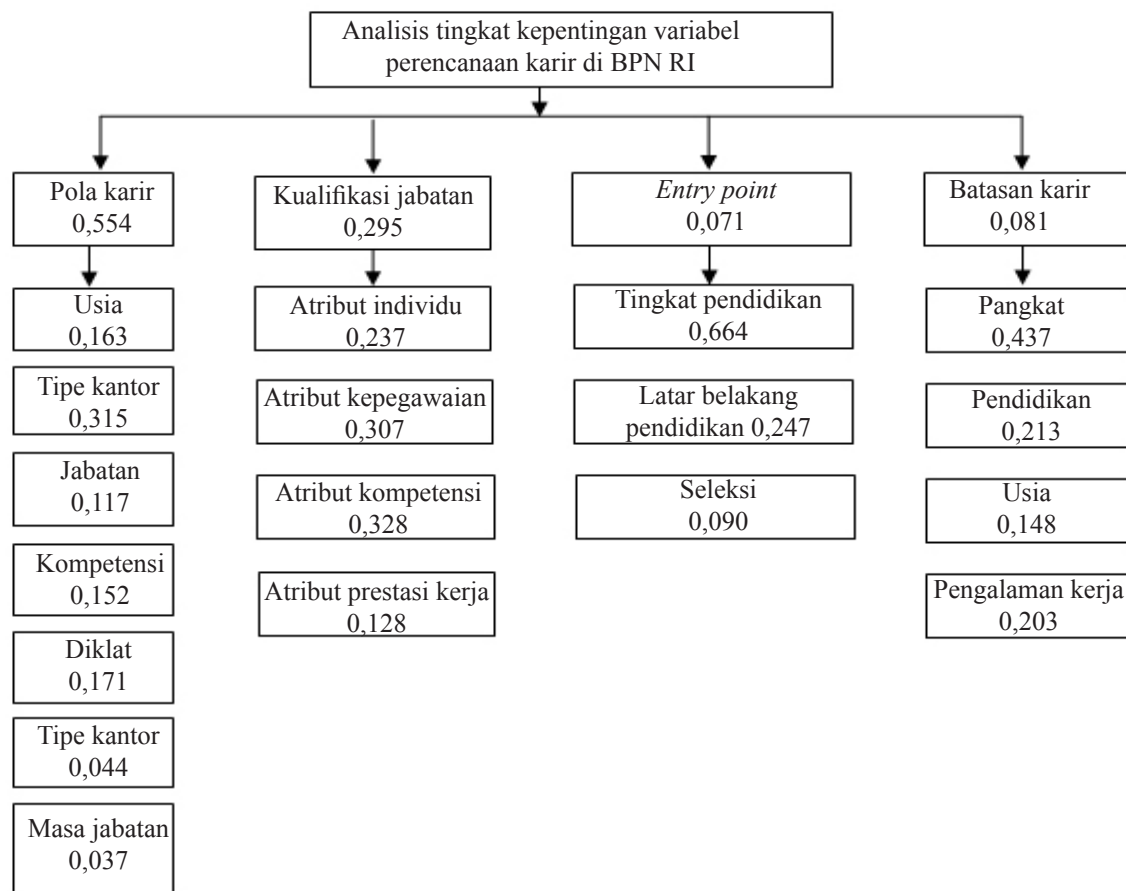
Analisis tingkat kepentingan variabel perencanaan karir di BPN RI

Pola karir
0,554

Usia
0,163

Tipe kantor
0,315

Jabatan
0,117

Kompetensi
0,152

Diklat
0,171

Tipe kantor
0,044

Masa jabatan
0,037

Kualifikasi jabatan
0,295

Atribut individu
0,237

Atribut kepegawaian
0,307

Atribut kompetensi
0,328

Atribut prestasi kerja
0,128

*Entry point*
0,071

Tingkat pendidikan
0,664

Latar belakang pendidikan 0,247

Seleksi
0,090

Batasan karir
0,081

Pangkat
0,437

Pendidikan
0,213

Usia
0,148

Pengalaman kerja
0,203